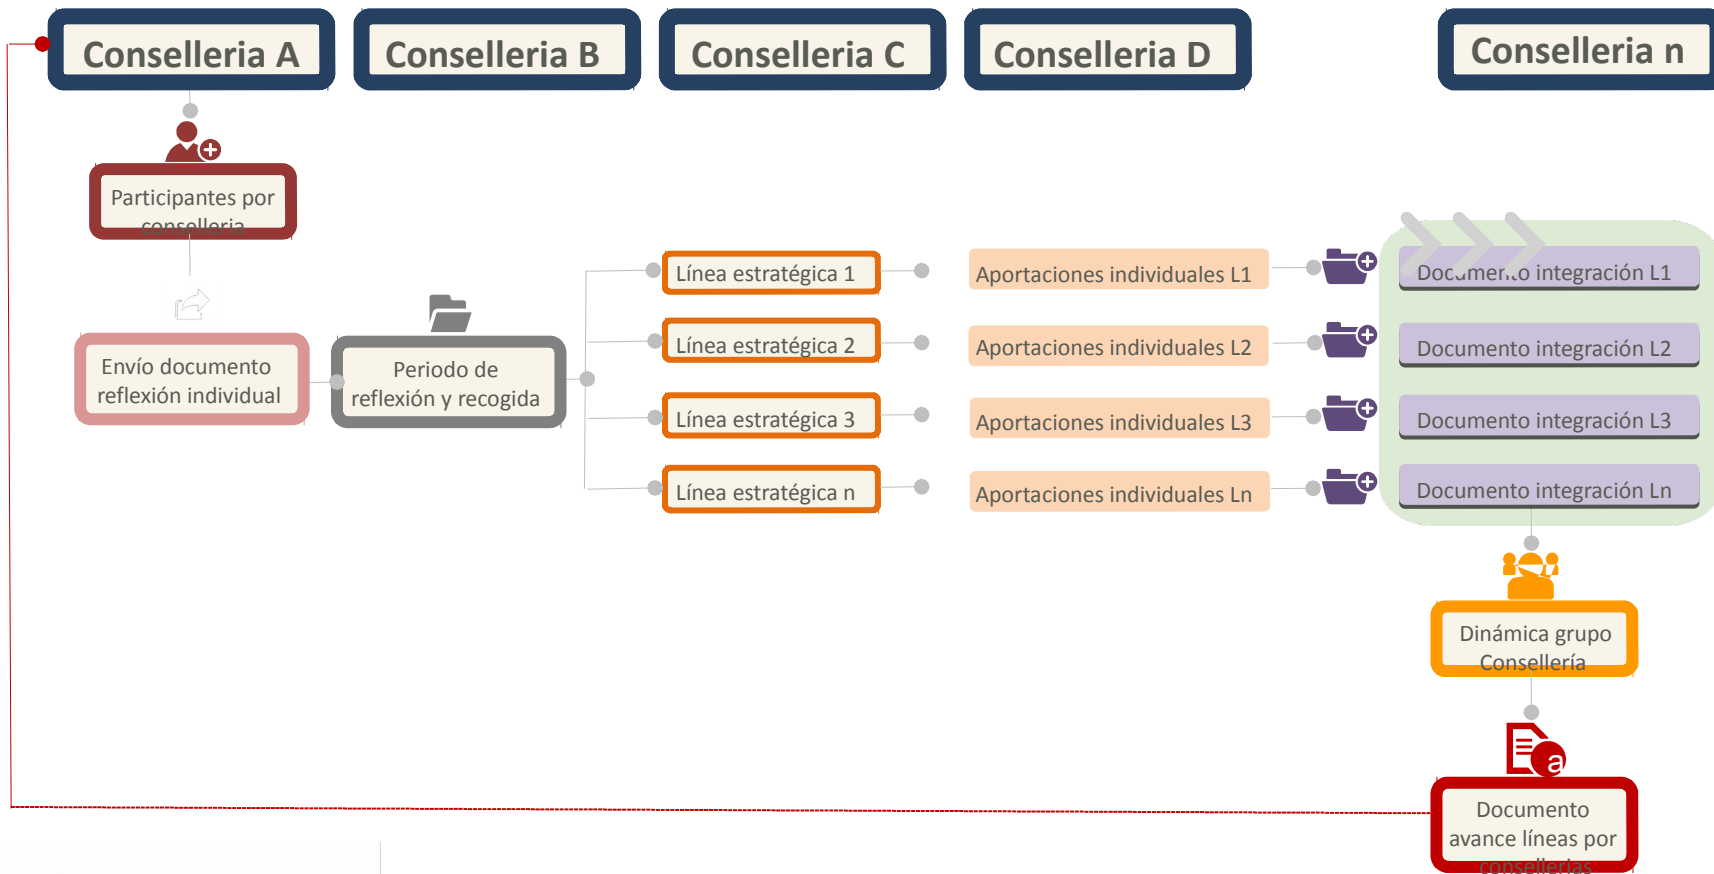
Conselleria A

Conselleria B

Conselleria C

Conselleria D

Conselleria n

Participantes por conselleria

Envío documento reflexión individual

Periodo de reflexión y recogida

Línea estratégica 1

Línea estratégica 2

Línea estratégica 3

Línea estratégica n

Aportaciones individuales L1

Aportaciones individuales L2

Aportaciones individuales L3

Aportaciones individuales Ln

Documento integración L1

Documento integración L2

Documento integración L3

Documento integración Ln

Dinámica grupo Consellería

a

Documento avance líneas por consellerías